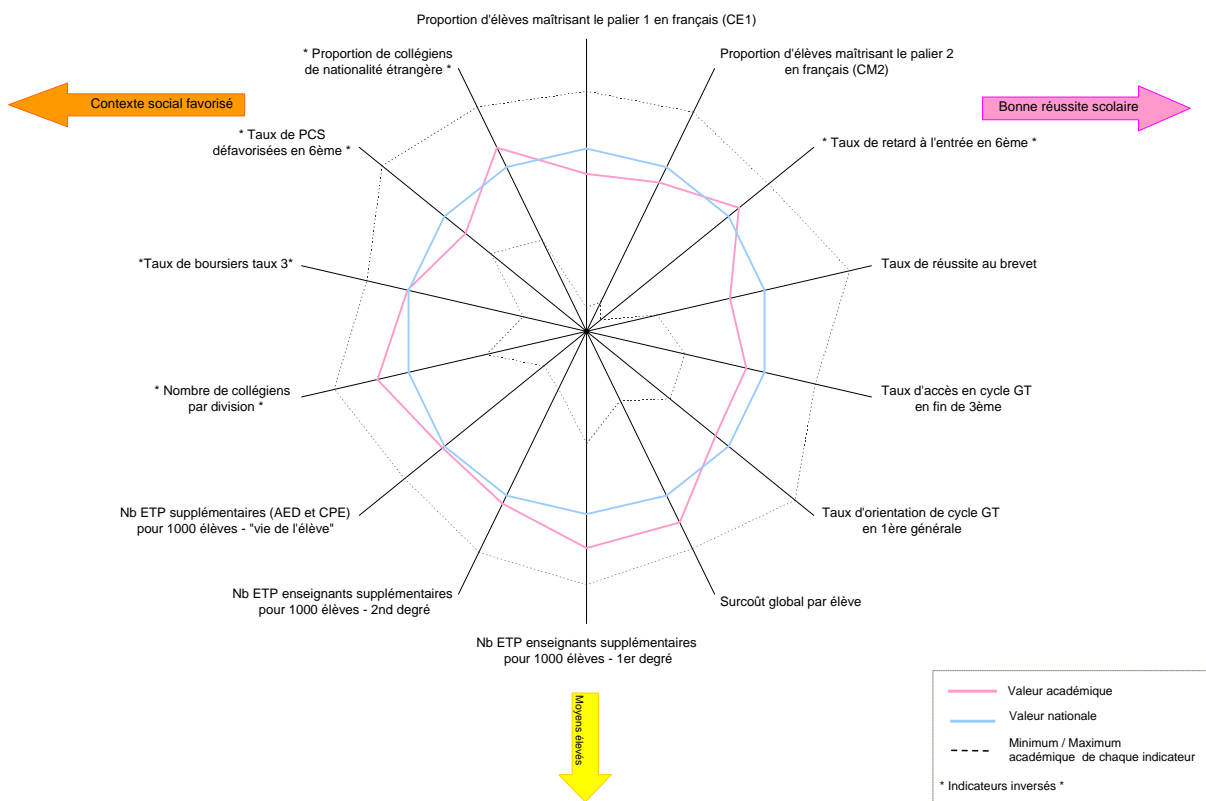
Proportion d'élèves maîtrisant le palier 1 en français (CE1)

* Proportion de collégiens de nationalité étrangère *

Proportion d'élèves maîtrisant le palier 2 en français (CM2)

Contexte social favorisé

Bonne réussite scolaire

* Taux de PCS défavorisées en 6ème *

* Taux de retard à l'entrée en 6ème *

Taux de réussite au brevet

*Taux de boursiers taux 3*

* Nombre de collégiens par division *

Taux d'accès en cycle GT en fin de 3ème

Taux d'orientation de cycle GT en 1ère générale

Nb ETP supplémentaires (AED et CPE) pour 1000 élèves - "vie de l'élève"

Nb ETP enseignants supplémentaires pour 1000 élèves - 2nd degré

Surcoût global par élève

Nb ETP enseignants supplémentaires pour 1000 élèves - 1er degré

Moyens élevés

Valeur académique

Valeur nationale

Minimum / Maximum académique de chaque indicateur

* Indicateurs inversés *